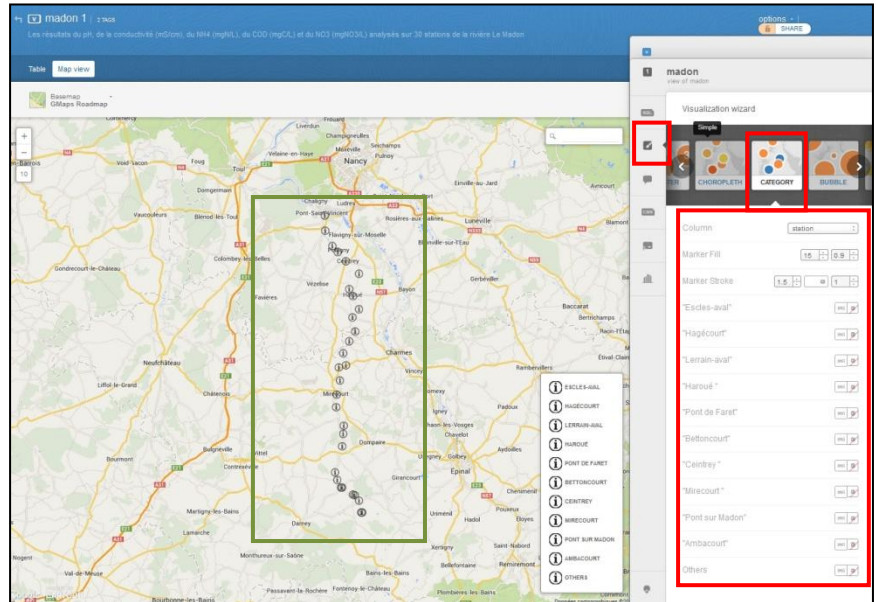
madon 1 | 2 TAGS

Les résultats du pH, de la conductivité (mS/cm), du NH4 (mgN/L), du COD (mgC/L) et du NO3 (mgNO3/L) analysés sur 30 stations de la rivière Le Madon

options
SHARE

Table Map view

Basemap
GMaps Roadmap

madon
view of madon

Visualization wizard

Simple

CHOROPLETH CATEGORY BUBBLE

Column station
Marker Fill 15 0.9
Marker Stroke 1.5 1
"Escles-aval"
"Hagécourt"
"Lerrain-aval"
"Haroué "
"Pont de Faret"
"Bettoncourt"
"Ceintrey "
"Mirecourt "
"Pont sur Madon"
"Ambacourt"
Others

ESCLES-AVAL
HAGECOURT
LERRAIN-AVAL
HAROUE
PONT DE FARET
BETTONCOURT
CEINTREY
MIRECOURT
PONT SUR MADON
AMBACOURT
OTHERS

Nancy
Toul
Pont-Saint-Vincent
Neufchâteau
Mirecourt
Charmes
Epinal
Lunéville
Vittel
Dompaire
Vézelise
Colombey-les-Belles
Gondrecourt-le-Château
Vaucouleurs
Liverdun
Champigneulles
Seichamps
Pulnoy
Einville-au-Jard
Rosières-aux-Salines
Bayon
Gerbéviller
Baccarat
Rambervillers
Chatel
Martigny-les-Bains
Lamarche
Monthureux-sur-Saône
Darney
Val-de-Meuse
Contrexéville
Bulgnéville
Bourmont
Liffol-le-Grand
Châtenois
Favières
Void-Vacon
Domgermain
Blénod-lès-Toul
Ludres
Neuves-Maisons
Flavigny-sur-Moselle
Xertigny
Remiremont
Plombières-les-Bains
Bains-les-Bains
Passavant-la-Rochère
Fontenoy-le-Château
Bourbonne-les-Bains
Saint-Nabord
Eloyes
Uxegney
Golbey
Chavelot
Igney
Padoux
Bruyères
Amerval
Raon-l'Etape
Bertrichamps
Blamont
Avricourt
Saint-Nicolas-de-Port
Velaine-en-Haye
Gérardmer
Nogent
Commercy
Bar-le-Duc
Bairois